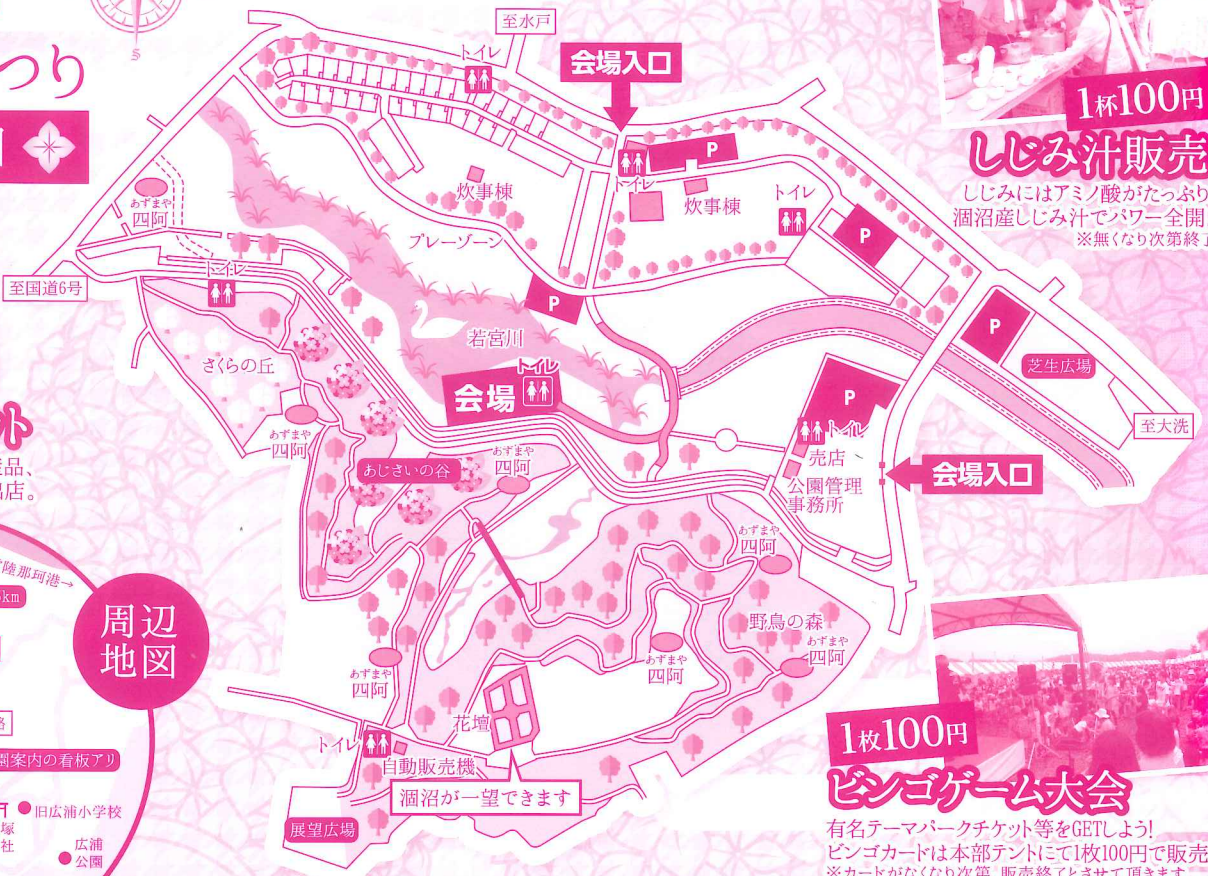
つり

至水戸

トイレ

会場入口

1杯100円
しじみ汁販売
しじみにはアミノ酸がたっぷり
涸沼産しじみ汁でパワー全開
※無くなり次第終了

トイレ
P
炊事棟
炊事棟
トイレ
P
あずまや
四阿
プレーゾーン
至国道6号
トイレ
P
P
若宮川
芝生広場
さくらの丘
会場
トイレ
P
あずまや
四阿
トイレ
至大洗
あじさいの谷
あずまや
四阿
売店
公園管理事務所
会場入口
あずまや
四阿
周辺地図
野鳥の森
あずまや
四阿
あずまや
四阿
あずまや
四阿
花壇
トイレ
自動販売機
涸沼が一望できます
展望広場

旧広浦小学校
広浦公園

1枚100円
ビンゴゲーム大会
有名テーマパークチケット等をGETしよう!
ビンゴカードは本部テントにて1枚100円で販売
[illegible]